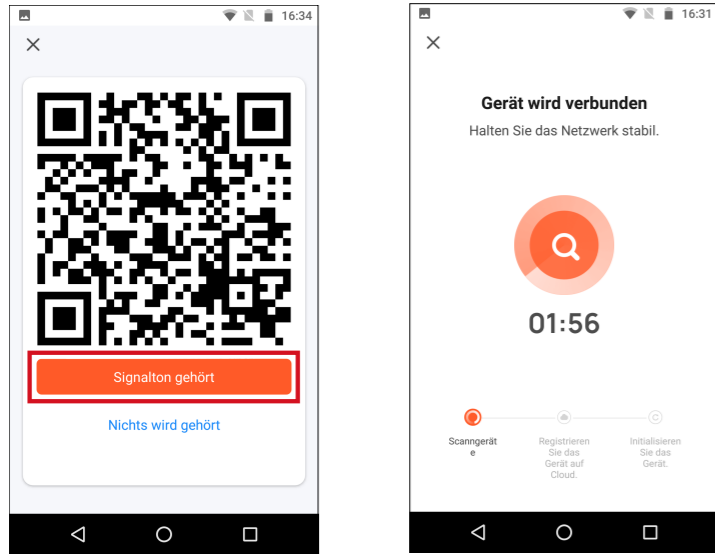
16:34

×

Signalton gehört

Nichts wird gehört

16:31

×

Gerät wird verbunden

Halten Sie das Netzwerk stabil.

01:56

Scanngerät e

Registrieren Sie das Gerät auf Cloud.

Initialisieren Sie das Gerät.